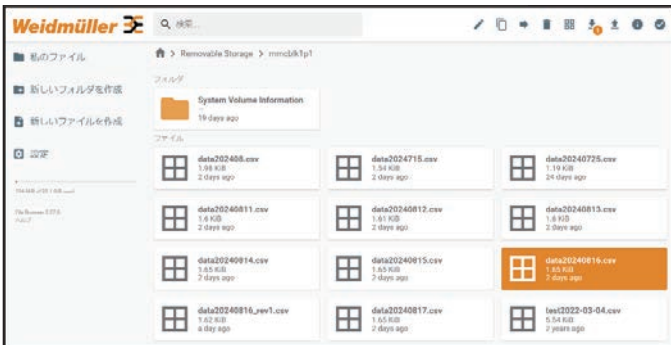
Weidmüller

検索...

私のファイル

新しいフォルダを作成

新しいファイルを作成

設定

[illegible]

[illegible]

> Removable Storage > mmcblk1p1

フォルダ

System Volume Information

19 days ago

ファイル

data202408.csv
1.98 KiB
2 days ago

data2024715.csv
1.54 KiB
2 days ago

data20240725.csv
1.19 KiB
24 days ago

data20240811.csv
1.6 KiB
2 days ago

data20240812.csv
1.61 KiB
2 days ago

data20240813.csv
1.6 KiB
2 days ago

data20240814.csv
1.65 KiB
2 days ago

data20240815.csv
1.65 KiB
2 days ago

data20240816.csv
1.65 KiB
2 days ago

data20240816_rev1.csv
1.62 KiB
a day ago

data20240817.csv
1.65 KiB
2 days ago

test2022-03-04.csv
5.54 KiB
2 years ago